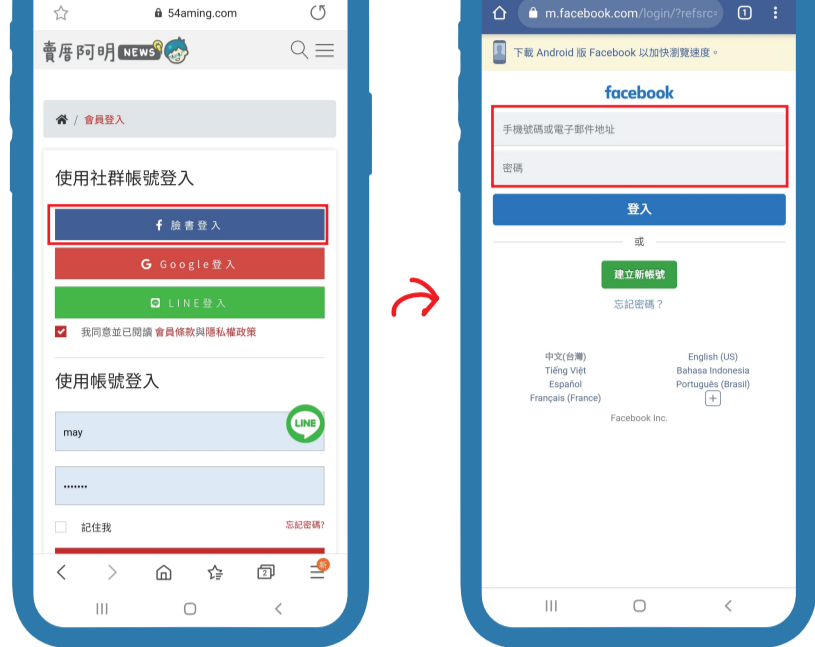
54aming.com

賣唐阿明 NEWS

會員登入

使用社群帳號登入

臉書登入

Google登入

LINE登入

我同意並已閱讀會員條款與隱私權政策

使用帳號登入

may

LINE

•••••••

記住我

忘記密碼?

2

新

m.facebook.com/login/?refsrc=

1

下載 Android 版 Facebook 以加快瀏覽速度。

facebook

手機號碼或電子郵件地址

密碼

登入

或

建立新帳號

忘記密碼？

中文(台灣)

English (US)

Tiếng Việt

Bahasa Indonesia

Español

Português (Brasil)

Français (France)

+

Facebook Inc.